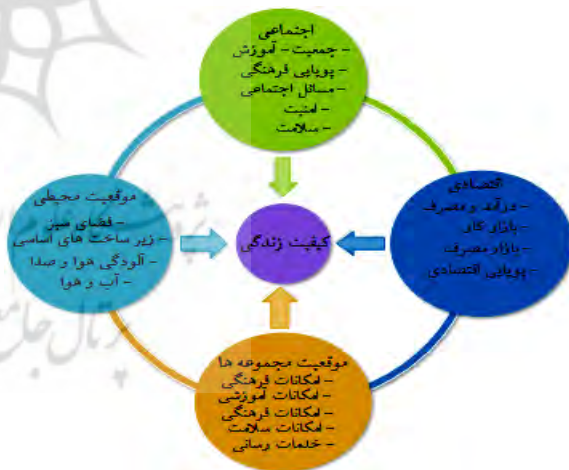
اجتماعی
- جمعیت - آموزش
- پویایی فرهنگی
- مسائل اجتماعی
- امنیت
- سلامت

اقتصادی
- درآمد و مصرف
- بازار کار
- بازار مصرف
- پویایی اقتصادی

موقعیت محیطی
- فضای سبز
- زیر ساخت های اساسی
- آلودگی هوا و صدا
- آب و هوا

کیفیت زندگی

موقعیت مجموعه ها
- امکانات فرهنگی
- امکانات آموزشی
- امکانات فرهنگی
- امکانات سلامت
- خدمات رسانی